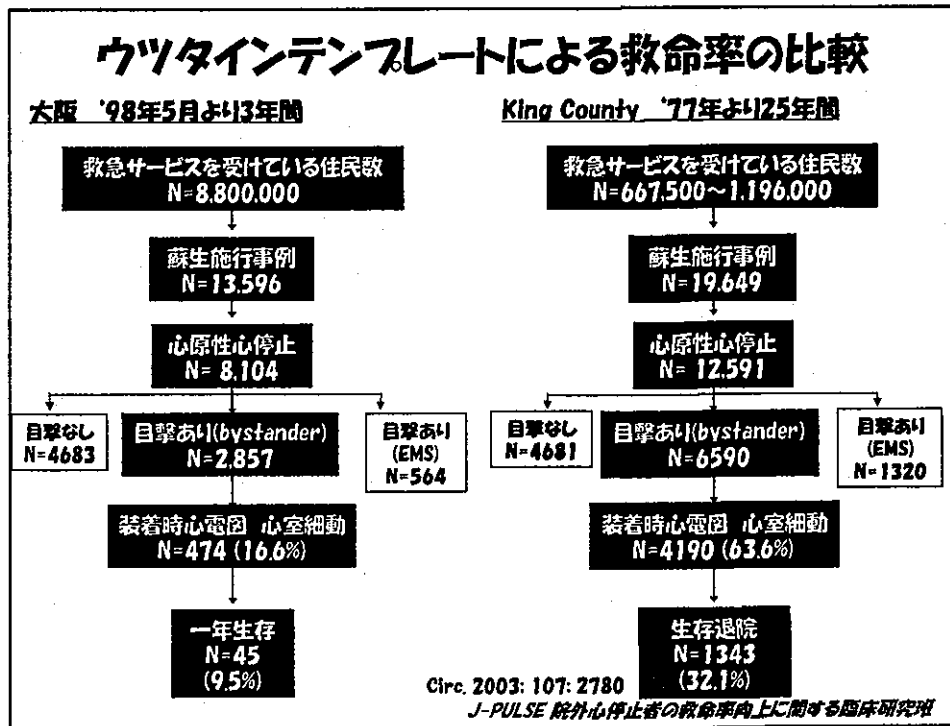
ウツタインテンプレートによる救命率の比較

大阪 '98年5月より3年間

救急サービスを受けている住民数
N=8.800.000

蘇生施行事例
N=13.596

心原性心停止
N= 8.104

目撃なし
N=4683

目撃あり(bystander)
N=2.857

目撃あり
(EMS)
N=564

装着時心電図 心室細動
N=474 (16.6%)

一年生存
N=45
(9.5%)

King County '77年より25年間

救急サービスを受けている住民数
N=667.500～1.196.000

蘇生施行事例
N=19.649

心原性心停止
N= 12.591

目撃なし
N=4681

目撃あり(bystander)
N=6590

目撃あり
(EMS)
N=1320

装着時心電図 心室細動
N=4190 (63.6%)

生存退院
N=1343
(32.1%)

Circ. 2003: 107: 2780

J-PULSE 院外心停止者の救命率向上に関する臨床研究班